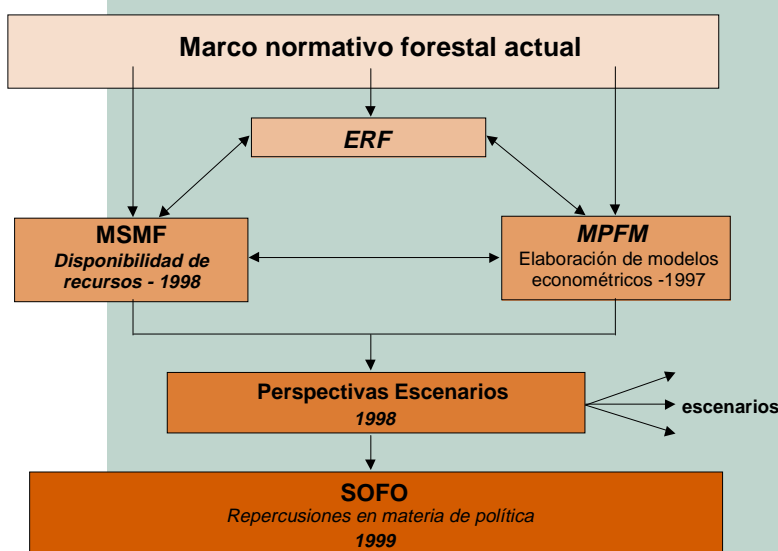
Marco normativo forestal actual

ERF

MSMF
Disponibilidad de recursos - 1998

MPFM
Elaboración de modelos econométricos -1997

Perspectivas Escenarios
1998

escenarios

SOFO
Repercusiones en materia de política
1999